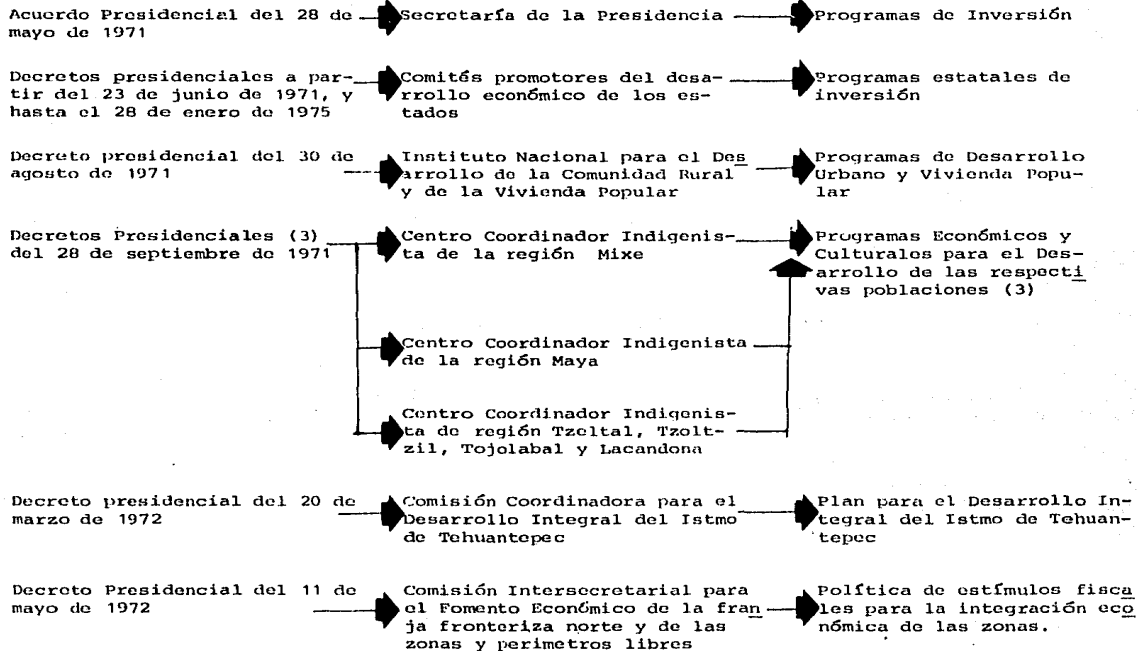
Acuerdo Presidencial del 28 de mayo de 1971

Secretaría de la Presidencia

Programas de Inversión

Decretos presidenciales a partir del 23 de junio de 1971, y hasta el 28 de enero de 1975

Comités promotores del desarrollo económico de los estados

Programas estatales de inversión

Decreto presidencial del 30 de agosto de 1971

Instituto Nacional para el Desarrollo de la Comunidad Rural y de la Vivienda Popular

Programas de Desarrollo Urbano y Vivienda Popular

Decretos Presidenciales (3) del 28 de septiembre de 1971

Centro Coordinador Indigenista de la región Mixe

Programas Económicos y Culturales para el Desarrollo de las respectivas poblaciones (3)

Centro Coordinador Indigenista de la región Maya

Centro Coordinador Indigenista de región Tzeltal, Tzoltzil, Tojolabal y Lacandona

Decreto presidencial del 20 de marzo de 1972

Comisión Coordinadora para el Desarrollo Integral del Istmo de Tehuantepec

Plan para el Desarrollo Integral del Istmo de Tehuantepec

Decreto Presidencial del 11 de mayo de 1972

Comisión Intersecretarial para el Fomento Económico de la franja fronteriza norte y de las zonas y perimetros libres

Política de estímulos fiscales para la integración económica de las zonas.